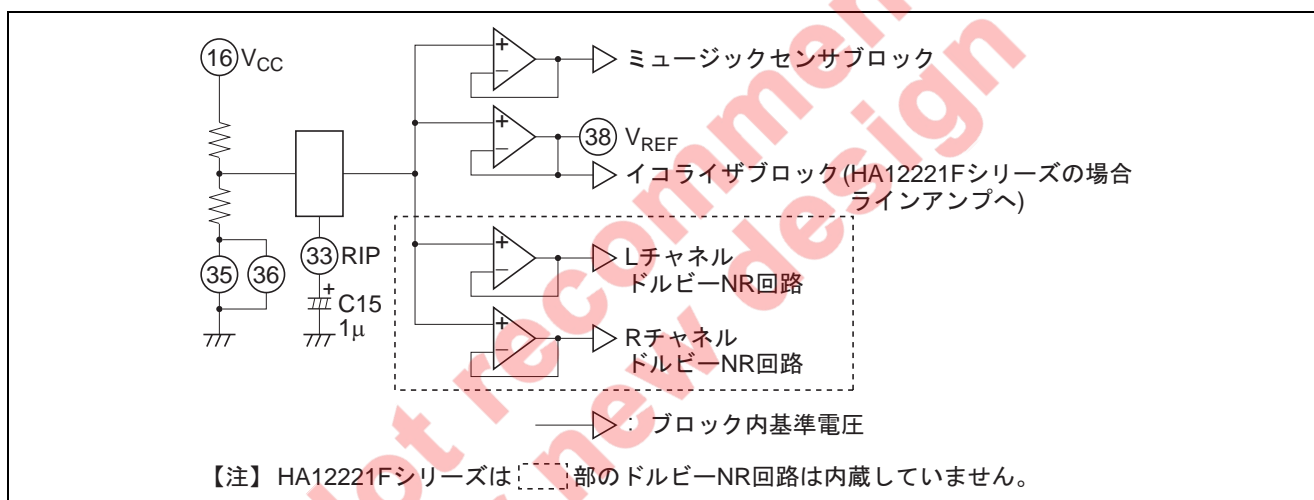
16 $V_{CC}$

ミュージックセンサブロック

38 $V_{REF}$

イコライザブロック(HA12221Fシリーズの場合 ラインアンプへ)

35 36

33 RIP

C15
1μ

Lチャネル
ドルビーNR回路

Rチャネル
ドルビーNR回路

: ブロック内基準電圧

【注】 HA12221Fシリーズは 部のドルビーNR回路は内蔵していません。

Not recommended for new design